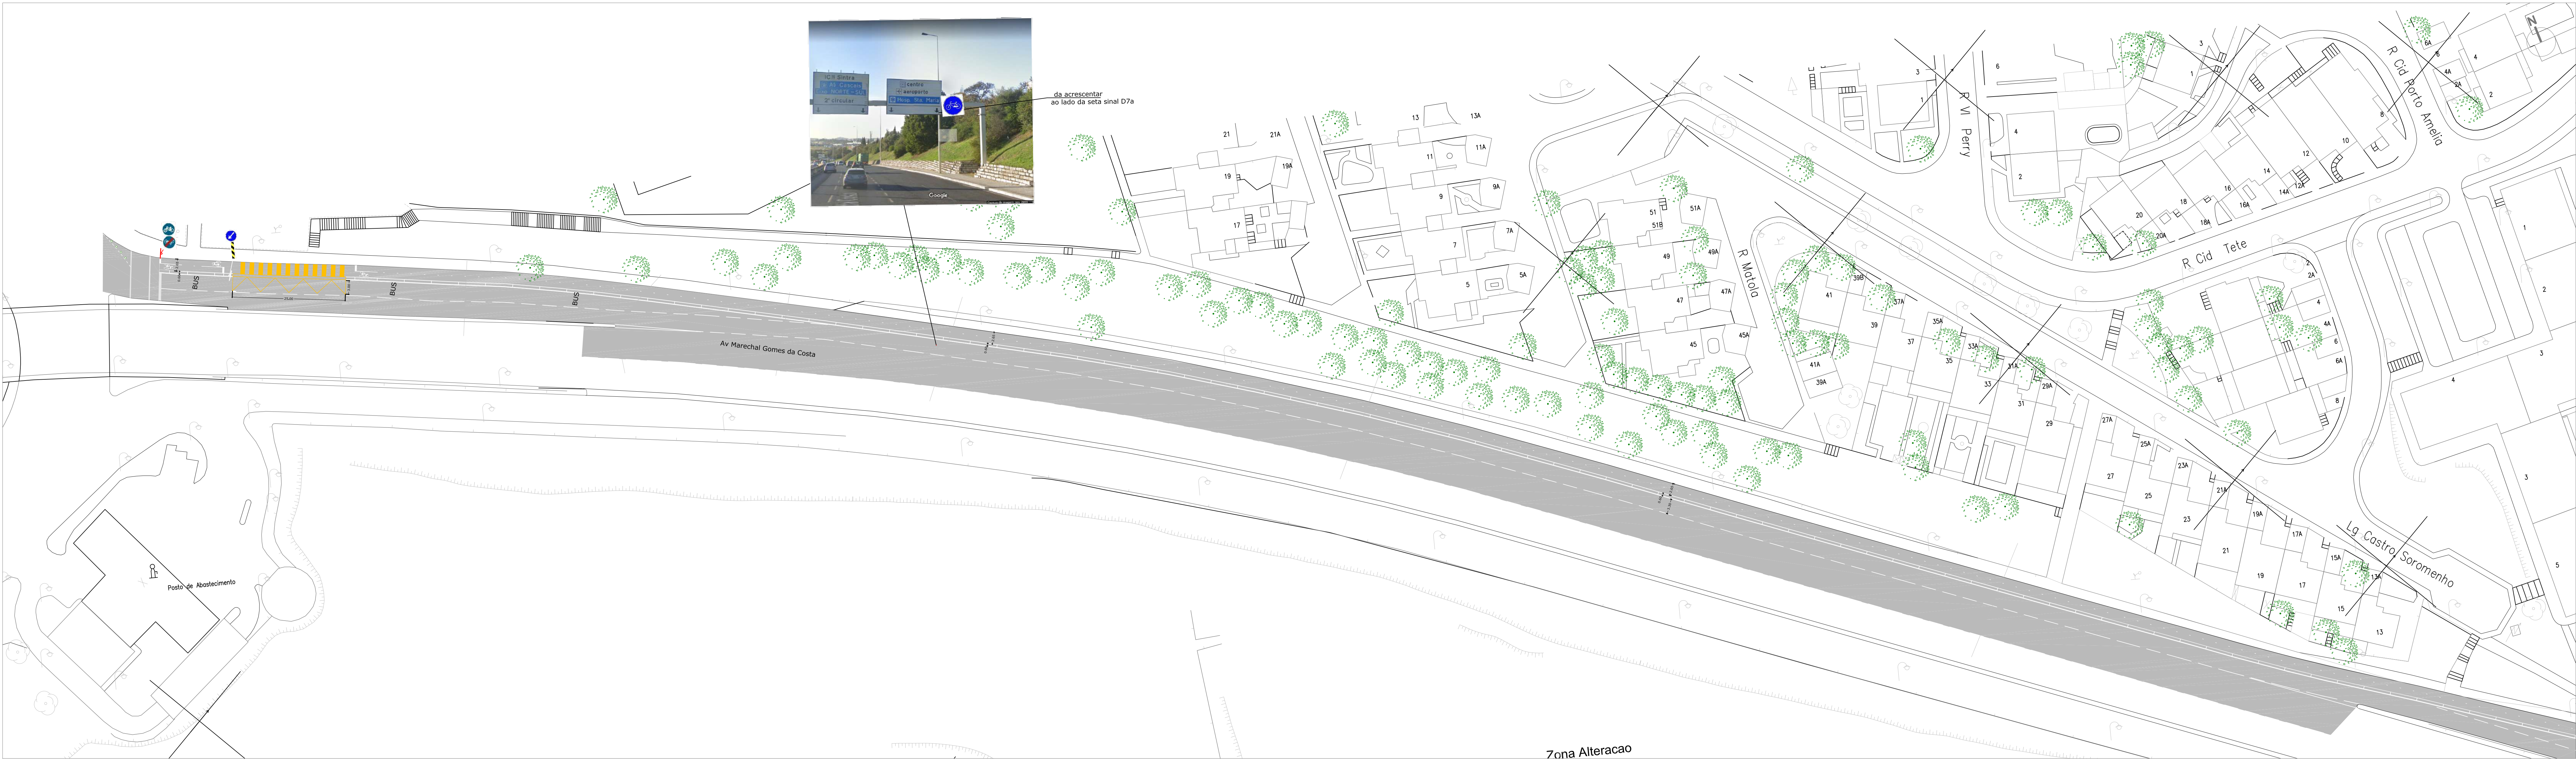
IC19 Sintra
2ª Circular
Loures
Aeroporto
Pkp. Sta Maria
Google

da acrescentar
ao lado da seta sinal D7a

BUS
BUS
BUS

Av Marechal Gomes da Costa

Posto de Abastecimento

21
21A
19
19A
17
13
13A
11
11A
9
9A
7
7A
5
5A
51
51A
51B
49
49A
47
47A
45
45A
R Matola
41
41A
39
39A
39B
37
37A
35
35A
33
33A
31
31A
29
29A
27
27A
25
25A
23
23A
21
21A
19
19A
17
17A
15
15A
13
13A
Lg Castro Soromenho
R Cid Tete
R Vl Perry
R Cid Porto Amelia
3
1
6
4
2
1
3
2
4A
4
6A
2
2A
12
10
8
14
14A
12A
16
16A
18
18A
20
20A
1
2
2A
4
4A
6
6A
8
3
4
3
5
2
1

Zona Alteracao